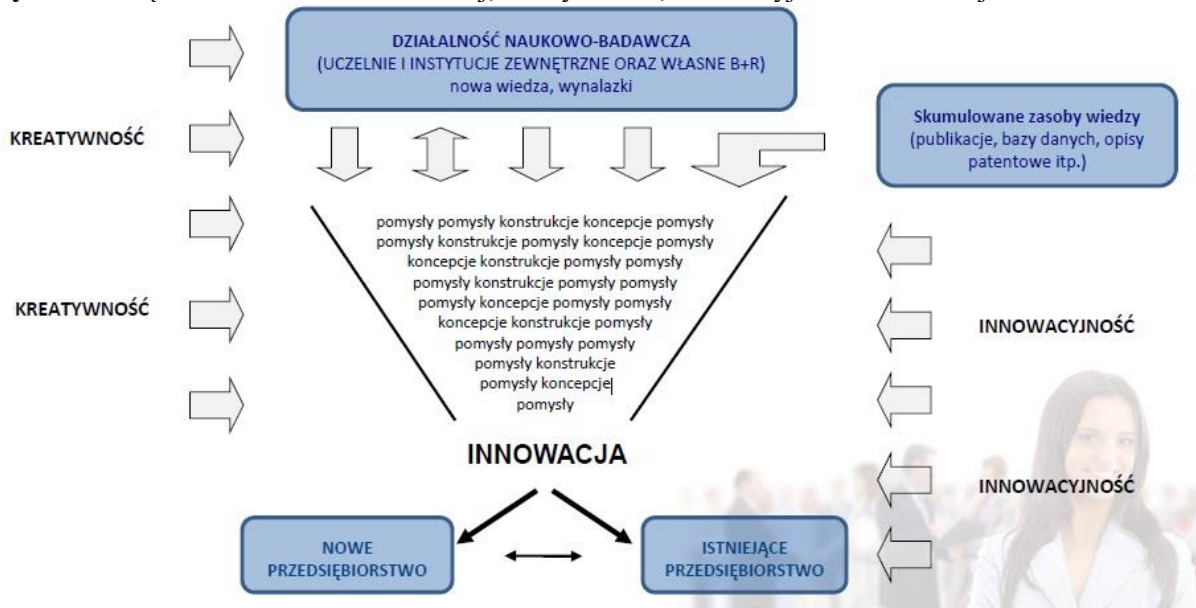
DZIAŁALNOŚĆ NAUKOWO-BADAWCZA
(UCZELNIE I INSTYTUCJE ZEWNĘTRZNE ORAZ WŁASNE B+R)
nowa wiedza, wynalazki

Skumulowane zasoby wiedzy
(publikacje, bazy danych, opisy patentowe itp.)

KREATYWNOŚĆ

KREATYWNOŚĆ

pomysły pomysły konstrukcje koncepcje pomysły
pomysły konstrukcje pomysły koncepcje pomysły
koncepcje konstrukcje pomysły pomysły
pomysły konstrukcje pomysły pomysły
pomysły koncepcje pomysły pomysły
koncepcje konstrukcje pomysły
pomysły pomysły pomysły
pomysły konstrukcje
pomysły koncepcje
pomysły

INNOWACYJNOŚĆ

INNOWACYJNOŚĆ

INNOWACJA

NOWE PRZEDSIĘBIORSTWO

ISTNIEJĄCE PRZEDSIĘBIORSTWO